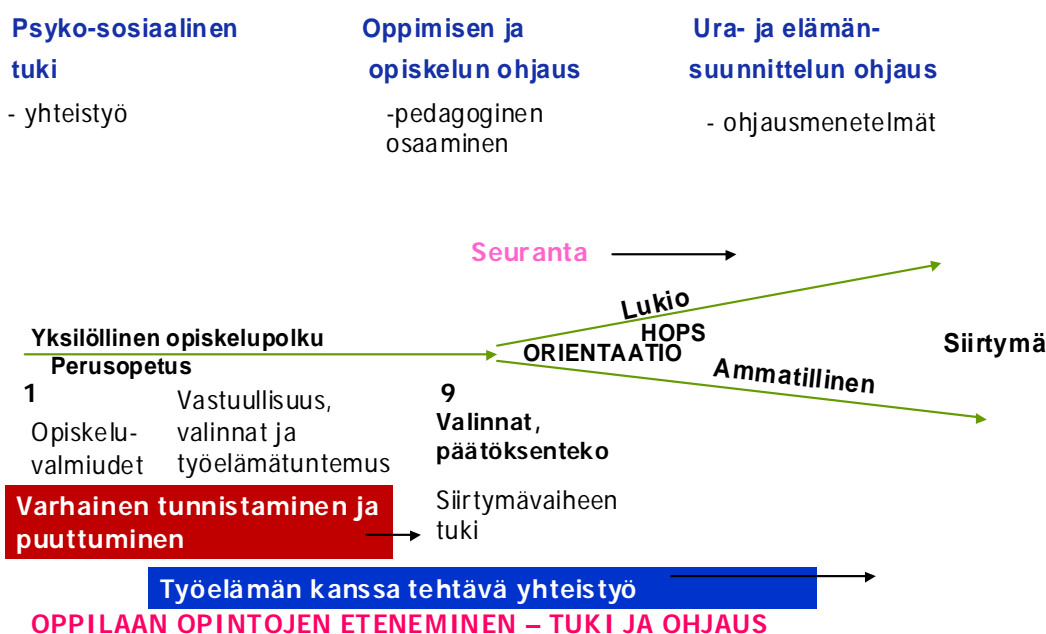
Psyko-sosiaalinen tuki

- yhteistyö

Oppimisen ja opiskelun ohjaus

-pedagoginen osaaminen

Ura- ja elämänsuunnittelun ohjaus

- ohjausmenetelmät

Seuranta

Lukio

HOPS

Yksilöllinen opiskelupolku

Perusopetus

ORIENTAATIO

Siirtymä

Ammatillinen

1

Opiskeluvalmiudet

Vastuullisuus, valinnat ja työelämätuntemus

9

Valinnat, päätöksenteko

Varhainen tunnistaminen ja puuttuminen

Siirtymävaiheen tuki

Työelämän kanssa tehtävä yhteistyö

OPPILAAN OPINTOJEN ETENEMINEN – TUKI JA OHJAUS